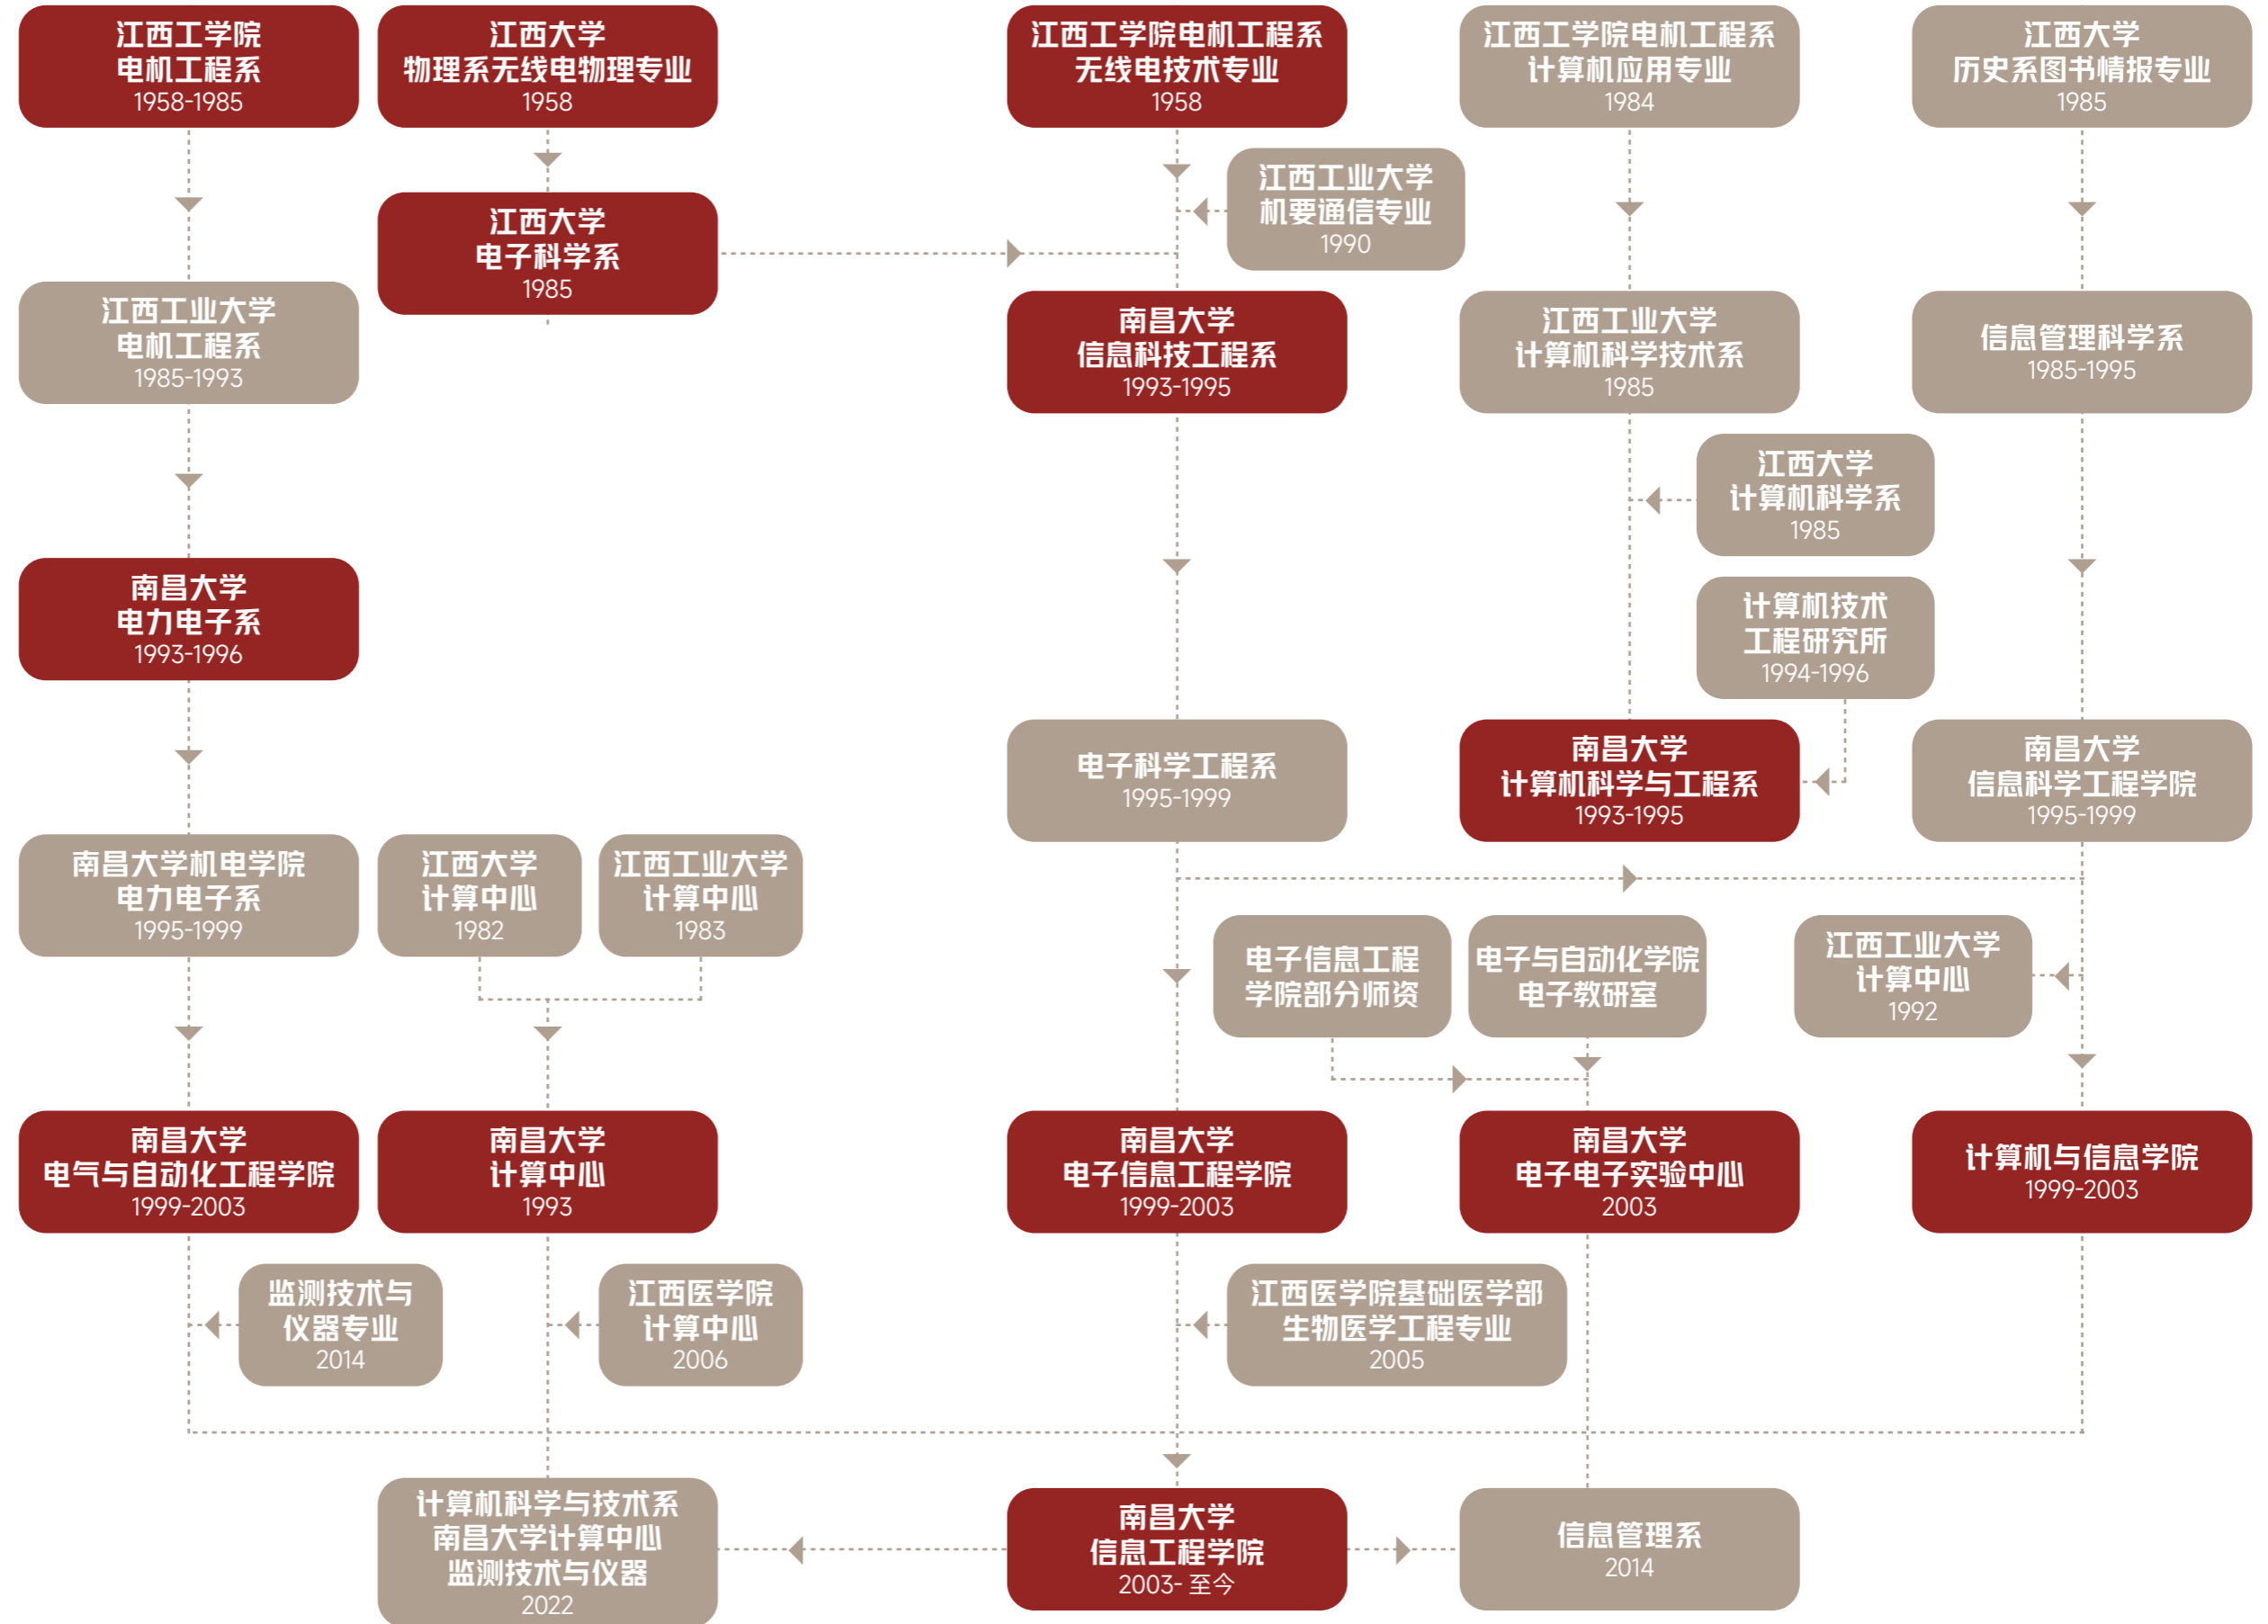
江西工学院
电机工程系
1958-1985

江西大学
物理系无线电物理专业
1958

江西工学院电机工程系
无线电技术专业
1958

江西工学院电机工程系
计算机应用专业
1984

江西大学
历史系图书情报专业
1985

江西工业大学
机要通信专业
1990

江西大学
电子科学系
1985

江西工业大学
电机工程系
1985-1993

南昌大学
信息科技工程系
1993-1995

江西工业大学
计算机科学技术系
1985

信息管理科学系
1985-1995

江西大学
计算机科学系
1985

南昌大学
电力电子系
1993-1996

计算机技术
工程研究所
1994-1996

电子科学工程系
1995-1999

南昌大学
计算机科学与工程系
1993-1995

南昌大学
信息科学工程学院
1995-1999

南昌大学机电学院
电力电子系
1995-1999

江西大学
计算中心
1982

江西工业大学
计算中心
1983

电子信息工程
学院部分师资

电子与自动化学院
电子教研室

江西工业大学
计算中心
1992

南昌大学
电气与自动化工程学院
1999-2003

南昌大学
计算中心
1993

南昌大学
电子信息工程学院
1999-2003

南昌大学
电子电子实验中心
2003

计算机与信息学院
1999-2003

监测技术与
仪器专业
2014

江西医学院
计算中心
2006

江西医学院基础医学部
生物医学工程专业
2005

计算机科学与技术系
南昌大学计算中心
监测技术与仪器
2022

南昌大学
信息工程学院
2003- 至今

信息管理系
2014